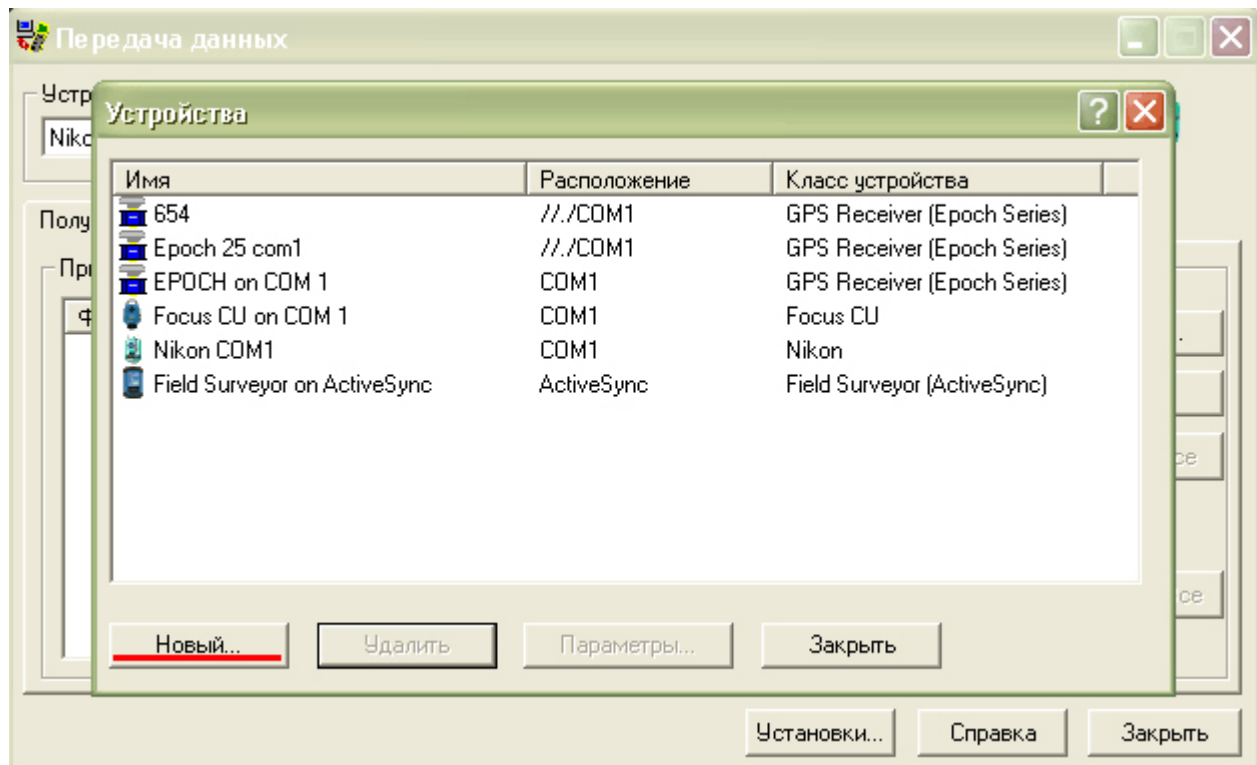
Передача данных

Устр
Niko

Полу
При
Ф

Устройства

| Имя | Расположение | Класс устройства |
|---|---|---|
| 654 | //./COM1 | GPS Receiver (Epoch Series) |
| Epoch 25 com1 | //./COM1 | GPS Receiver (Epoch Series) |
| EPOCH on COM 1 | COM1 | GPS Receiver (Epoch Series) |
| Focus CU on COM 1 | COM1 | Focus CU |
| Nikon COM1 | COM1 | Nikon |
| Field Surveyor on ActiveSync | ActiveSync | Field Surveyor (ActiveSync) |

Новый... Удалить Параметры... Закрыть

.
се
се

Установки... Справка Закрыть